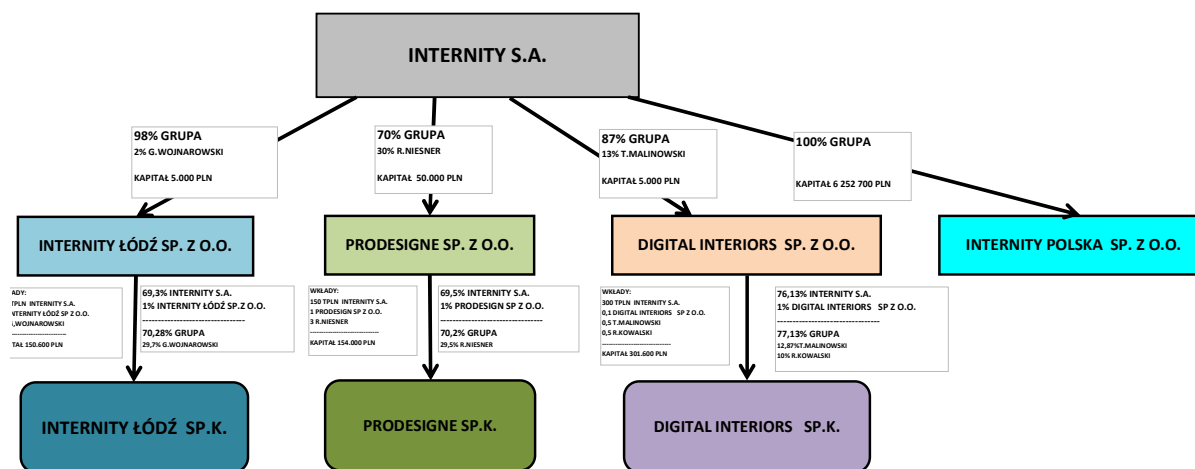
INTERNITY S.A.

98% GRUPA
2% G.WOJNAROWSKI

KAPITAŁ 5.000 PLN

70% GRUPA
30% R.NIESNER

KAPITAŁ 50.000 PLN

87% GRUPA
13% T.MALINOWSKI

KAPITAŁ 5.000 PLN

100% GRUPA

KAPITAŁ 6 252 700 PLN

INTERNITY ŁÓDŹ SP. Z O.O.

PRODESIGNE SP. Z O.O.

DIGITAL INTERIORS SP. Z O.O.

INTERNITY POLSKA SP. Z O.O.

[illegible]ADY:
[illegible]TPLN INTERNITY S.A.
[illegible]TERNITY ŁÓDŹ SP. Z O.O.
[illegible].WOJNAROWSKI
--------------------
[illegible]TAŁ 150.600 PLN

69,3% INTERNITY S.A.
1% INTERNITY ŁÓDŹ SP.Z O.O.
--------------------------------
70,28% GRUPA
29,7% G.WOJNAROWSKI

WKŁADY:
150 TPLN INTERNITY S.A.
1 PRODESIGN SP Z O.O.
3 R.NIESNER
--------------------
KAPITAŁ 154.000 PLN

69,5% INTERNITY S.A.
1% PRODESIGN SP Z O.O.
--------------------------------
70,2% GRUPA
29,5% R.NIESNER

WKŁADY:
300 TPLN INTERNITY S.A.
0,1 DIGITAL INTERIORS SP Z O.O.
0,5 T.MALINOWSKI
0,5 R.KOWALSKI
--------------------
KAPITAŁ 301.600 PLN

76,13% INTERNITY S.A.
1% DIGITAL INTERIORS SP Z O.O.
--------------------------------
77,13% GRUPA
12,87%T.MALINOWSKI
10% R.KOWALSKI

INTERNITY ŁÓDŹ SP.K.

PRODESIGNE SP.K.

DIGITAL INTERIORS SP.K.